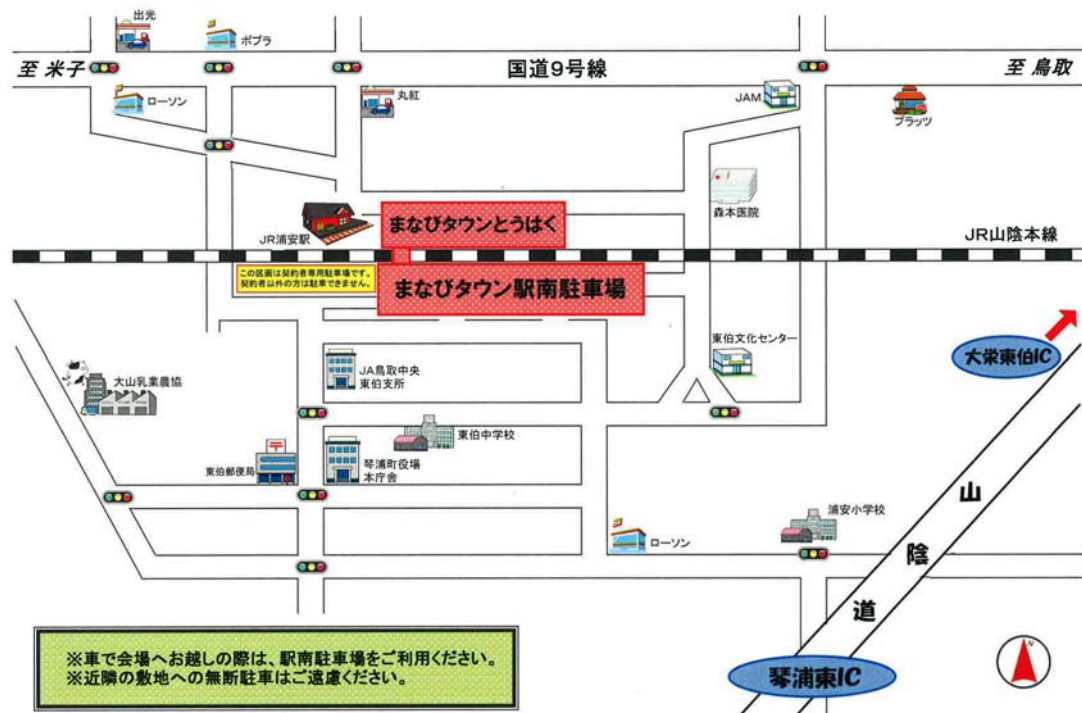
出光

ポプラ

至 米子

国道9号線

至 鳥取

ローソン

丸紅

JAM

ブラッツ

森本医院

JR浦安駅

まなびタウンとうはく

JR山陰本線

この区画は契約者専用駐車場です。契約者以外の方は駐車できません。

まなびタウン駅南駐車場

東伯文化センター

大栄東伯IC

大山乳業農協

JA鳥取中央
東伯支所

東伯中学校

東伯郵便局

琴浦町役場
本庁舎

山

陰

道

浦安小学校

ローソン

※車で会場へお越しの際は、駅南駐車場をご利用ください。
※近隣の敷地への無断駐車はご遠慮ください。

琴浦東IC

N